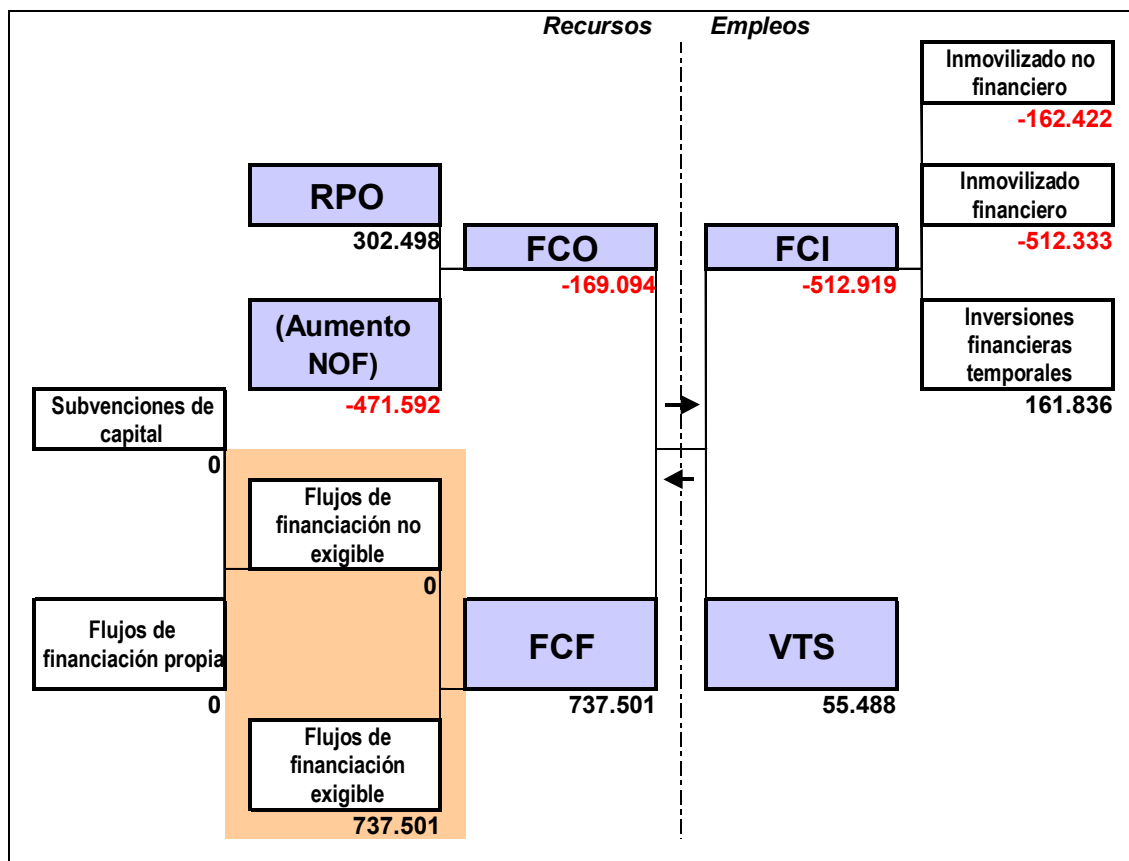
Recursos Empleos

Inmovilizado no financiero
-162.422

RPO
302.498

FCO
-169.094

FCI
-512.919

Inmovilizado financiero
-512.333

(Aumento NOF)
-471.592

Inversiones financieras temporales
161.836

Subvenciones de capital
0

Flujos de financiación no exigible
0

Flujos de financiación propia
0

FCF
737.501

VTS
55.488

Flujos de financiación exigible
737.501